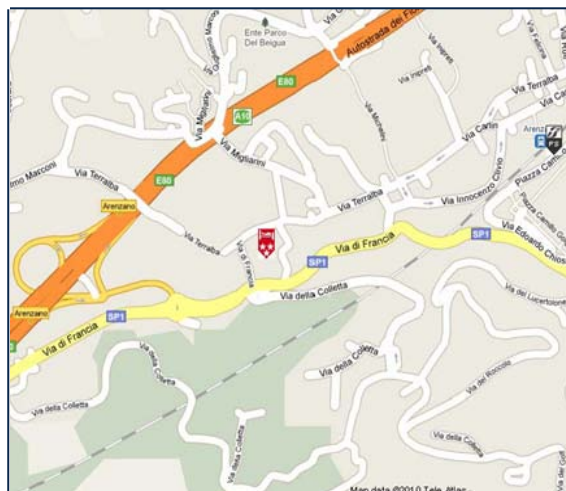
Ente Parco Del Beigua
Autostrada dei Fiori
E80
A10
Via Mignoni
Via Miglianni
Via Guglielmo Marconi
Via Terralba
Via Terralba
Via Terralba
Via Ingrari
Via Marinetti
Via Terralba
Via Carlini
Arenzano
E80
Arenzano
Via Terralba
Via di Francia
Via di Francia
Via Terralba
Via Innocenzo Olivio
Piazza Camillo
Via Edoardo Chiossone
SP1
SP1
SP1
Via della Colletta
Via della Colletta
Via della Colletta
Via della Colletta
Via della Colletta
Via della Colletta
Via del Lucertolone
Via del Roccolo
Arenzano
Arenzano
Via di Francia
Map data ©2010 Tele Atlas